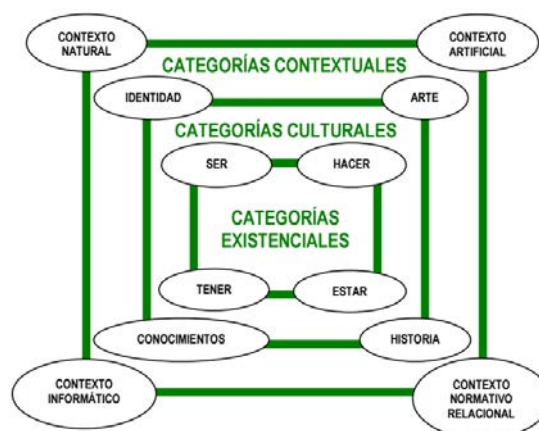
CONTEXTO NATURAL

CONTEXTO ARTIFICIAL

CATEGORÍAS CONTEXTUALES

IDENTIDAD

ARTE

CATEGORÍAS CULTURALES

SER

HACER

CATEGORÍAS EXISTENCIALES

TENER

ESTAR

CONOCIMIENTOS

HISTORIA

CONTEXTO INFORMÁTICO

CONTEXTO NORMATIVO RELACIONAL